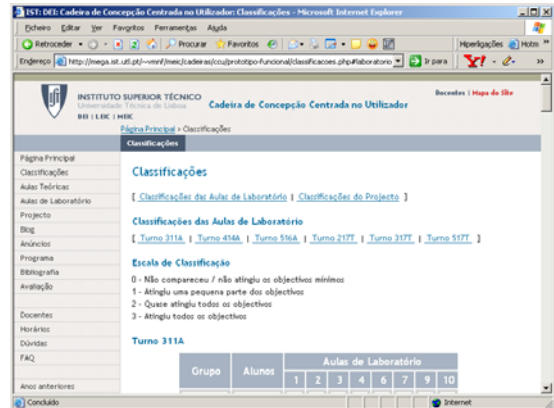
IST: DEI: Cadeira de Concepção Centrada no Utilizador: Classificações - Microsoft Internet Explorer

Ficheiro Editar Ver Favoritos Ferramentas Ajuda

Retroceder Procurar Favoritos Hiperligações Hotm

Endereço http://mega.ist.utl.pt/~vmnf/meic/cadeiras/ccu/prototipo-funcional/classificacoes.php#laboratorio Ir para

INSTITUTO SUPERIOR TÉCNICO
Universidade Técnica de Lisboa
DEI | LEIC | MEIC

Cadeira de Concepção Centrada no Utilizador

Docentes | Mapa do Site

Página Principal > Classificações

Classificações

Página Principal
Classificações
Aulas Teóricas
Aulas de Laboratório
Projecto
Blog
Anúncios
Programa
Bibliografia
Avaliação

Docentes
Horários
Dúvidas
FAQ

Anos anteriores

Classificações

[ Classificações das Aulas de Laboratório | Classificações do Projecto ]

Classificações das Aulas de Laboratório

[ Turno 311A | Turno 414A | Turno 516A | Turno 217T | Turno 317T | Turno 517T ]

Escala de Classificação

0 - Não compareceu / não atingiu os objectivos mínimos
1 - Atingiu uma pequena parte dos objectivos
2 - Quase atingiu todos os objectivos
3 - Atingiu todos os objectivos

Turno 311A

| Grupo | Alunos | Aulas de Laboratório | | | | | | | |
|---|---|---|---|---|---|---|---|---|---|
| | | 1 | 2 | 3 | 4 | 6 | 7 | 9 | 10 |

Concluído

Internet